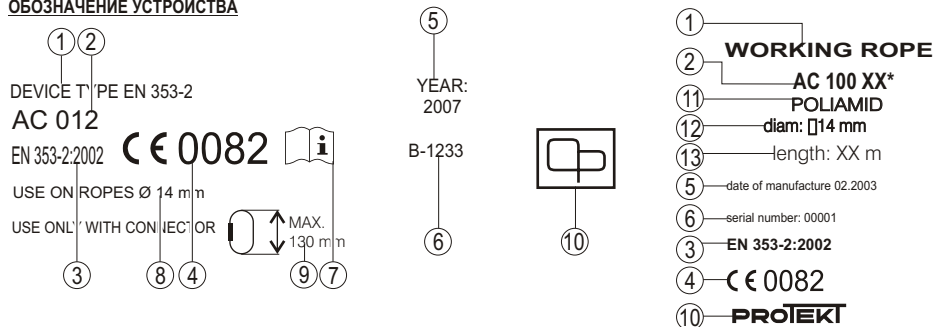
ОБОЗНАЧЕНИЕ УСТРОЙСТВА

1 2

DEVICE TYPE EN 353-2

AC 012

EN 353-2:2002 CE 0082

USE ON ROPES Ø 14 mm

USE ONLY WITH CONNECTOR

MAX. 130 mm

3 8 4 9 7

5

YEAR: 2007

B-1233

6

10

1 WORKING ROPE

2 AC 100 XX*

11 POLIAMID

12 diam: []14 mm

13 length: XX m

5 date of manufacture 02.2003

6 serial number: 00001

3 EN 353-2:2002

4 CE 0082

10 PROTEKT